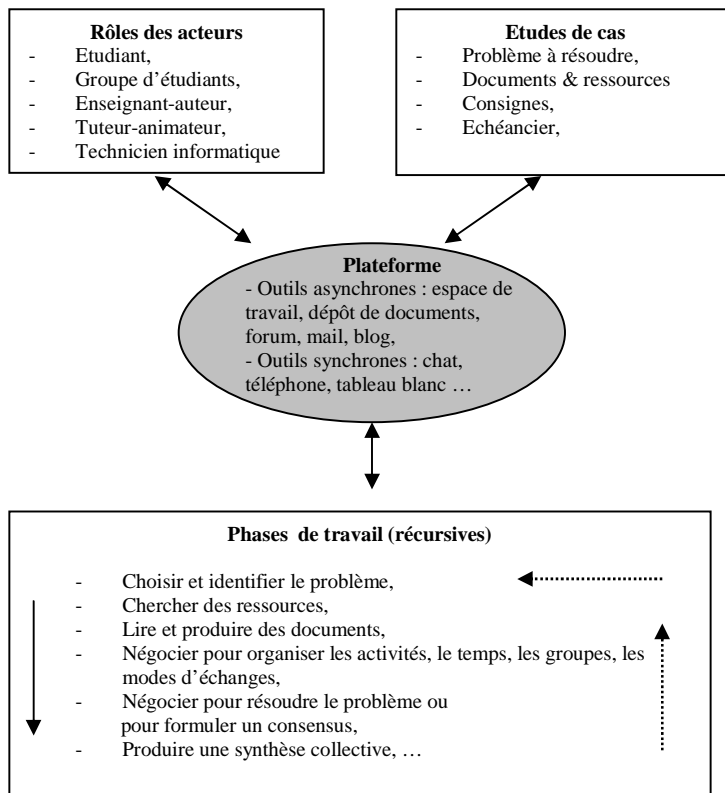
**Rôles des acteurs**
- Etudiant,
- Groupe d'étudiants,
- Enseignant-auteur,
- Tuteur-animateur,
- Technicien informatique

**Etudes de cas**
- Problème à résoudre,
- Documents & ressources
- Consignes,
- Echéancier,

**Plateforme**
- Outils asynchrones : espace de travail, dépôt de documents, forum, mail, blog,
- Outils synchrones : chat, téléphone, tableau blanc …

**Phases de travail (récursives)**
- Choisir et identifier le problème,
- Chercher des ressources,
- Lire et produire des documents,
- Négocier pour organiser les activités, le temps, les groupes, les modes d'échanges,
- Négocier pour résoudre le problème ou pour formuler un consensus,
- Produire une synthèse collective, …